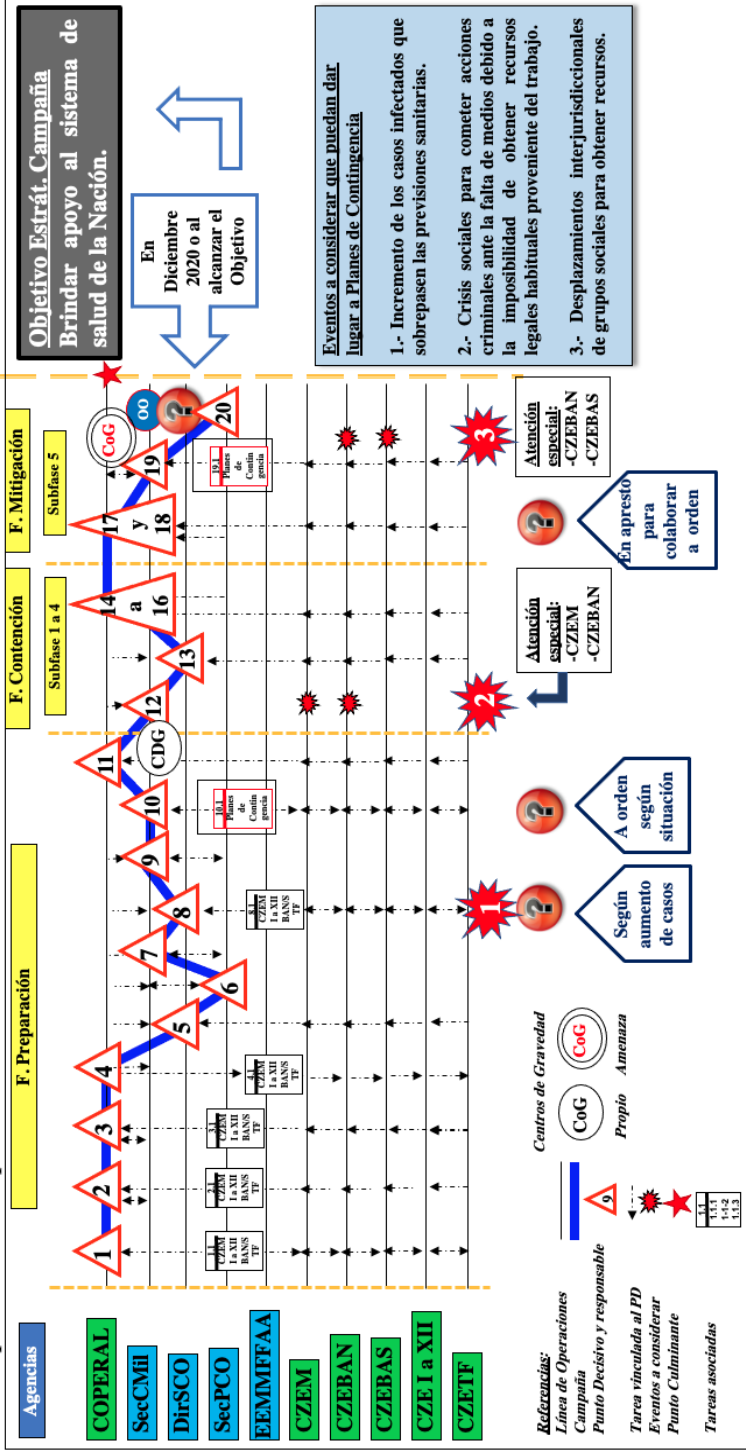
Objetivo Estrát. Campaña
Brindar apoyo al sistema de salud de la Nación.

En Diciembre 2020 o al alcanzar el Objetivo

Eventos a considerar que puedan dar lugar a Planes de Contingencia

1.- Incremento de los casos infectados que sobrepasen las previsiones sanitarias.

2.- Crisis sociales para cometer acciones criminales ante la falta de medios debido a la imposibilidad de obtener recursos legales habituales proveniente del trabajo.

3.- Desplazamientos interjurisdiccionales de grupos sociales para obtener recursos.

Agencias

COPERAL
SecCMil
DirSCO
SecPCO
EEMMFFAA
CZEM
CZEBAN
CZEBAS
CZE I a XII
CZETF

F. Preparación

F. Contención
Subfase 1 a 4

F. Mitigación
Subfase 5

1 2 3 4 5 6 7 8 9 10 11 CDG 12 13 14 a 16 17 y 18 19 CoG 20 OO

1.1 CZEM I a XII BAN/S TF
2.1 CZEM I a XII BAN/S TF
3.1 CZEM I a XII BAN/S TF
4.1 CZEM I a XII BAN/S TF
8.1 CZEM I a XII BAN/S TF
10.1 Planes de Contin gencia
19.1 Planes de Contin gencia

1 2 3

Según aumento de casos

A orden según situación

Atención especial: -CZEM -CZEBAN

En apresto para colaborar a orden

Atención especial: -CZEBAN -CZEBAS

Referencias:
Línea de Operaciones Campaña
Punto Decisivo y responsable
Tarea vinculada al PD
Eventos a considerar
Punto Culminante
Tareas asociadas

9

1.1
1-1-1
1-1-2
1.1.3

Centros de Gravedad
CoG Propio
CoG Amenaza